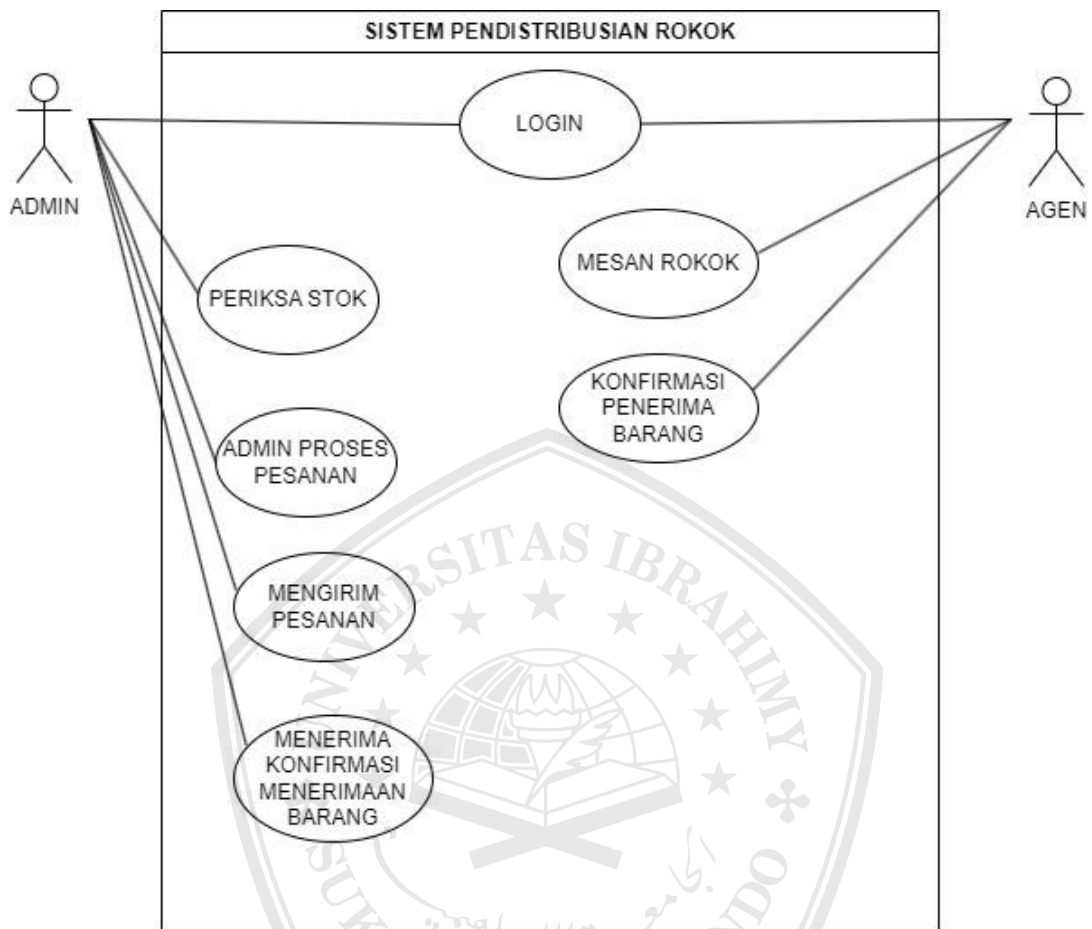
SISTEM PENDISTRIBUSIAN ROKOK

ADMIN

AGEN

LOGIN

MESAN ROKOK

PERIKSA STOK

KONFIRMASI PENERIMA BARANG

ADMIN PROSES PESANAN

MENGIRIM PESANAN

MENERIMA KONFIRMASI MENERIMAAN BARANG

UNIVERSITAS IBRAHIMY SUKORJO SITUBONDO